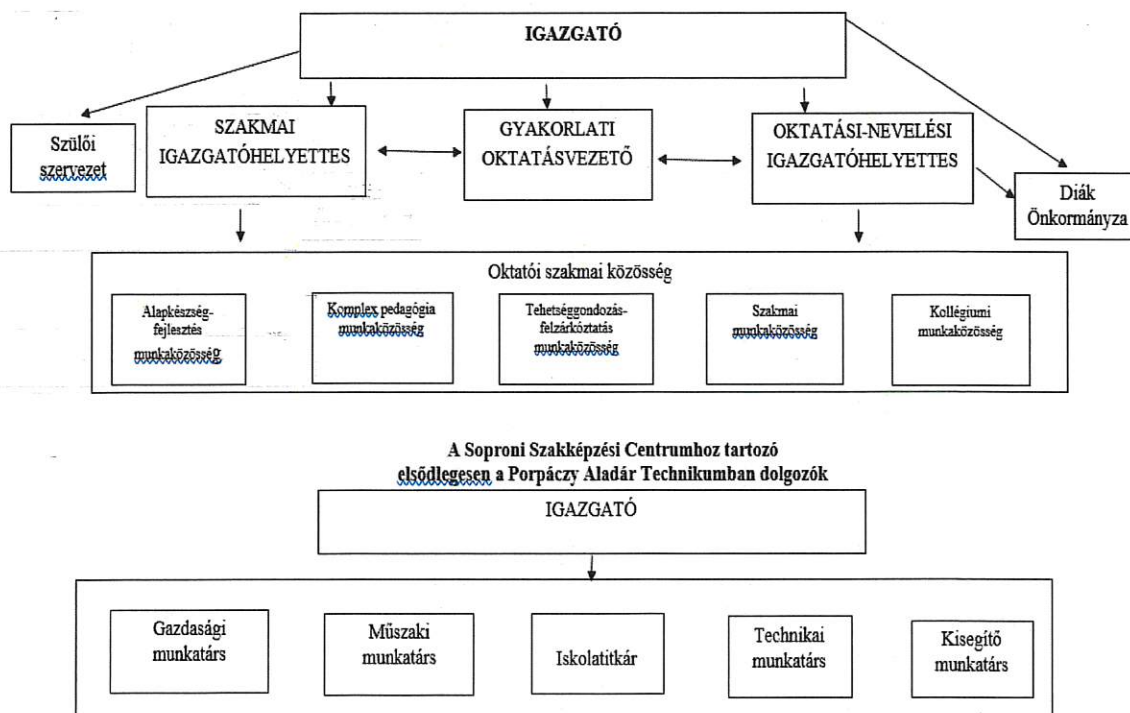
IGAZGATÓ

Szülői szervezet

SZAKMAI IGAZGATÓHELYETTES

GYAKORLATI OKTATÁSVEZETŐ

OKTATÁSI-NEVELÉSI IGAZGATÓHELYETTES

Diák Önkormányza

Oktatói szakmai közösség

Alapkészség-fejlesztés munkaközösség

Komplex pedagógia munkaközösség

Tehetséggondozás-felzárkóztatás munkaközösség

Szakmai munkaközösség

Kollégiumi munkaközösség

A Soproni Szakképzési Centrumhoz tartozó elsődlegesen a Porpáczy Aladár Technikumban dolgozók

IGAZGATÓ

Gazdasági munkatárs

Műszaki munkatárs

Iskolatitkár

Technikai munkatárs

Kisegítő munkatárs